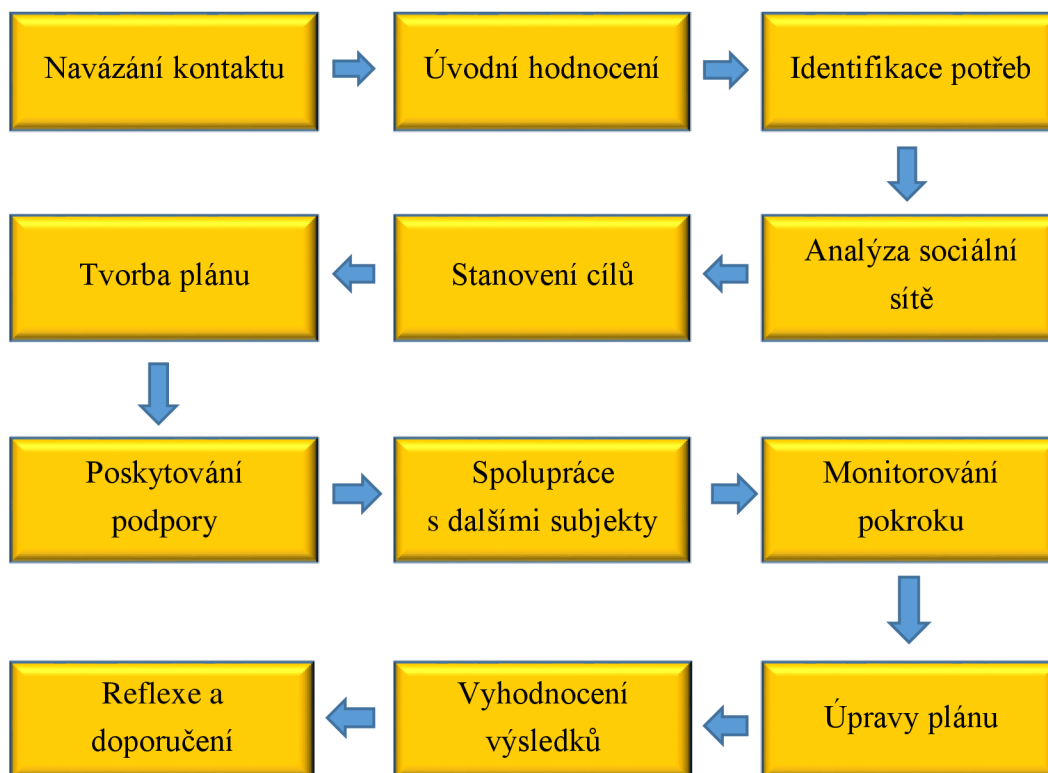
Navázání kontaktu

Úvodní hodnocení

Identifikace potřeb

Analýza sociální sítě

Stanovení cílů

Tvorba plánu

Poskytování podpory

Spolupráce s dalšími subjekty

Monitorování pokroku

Úpravy plánu

Vyhodnocení výsledků

Reflexe a doporučení